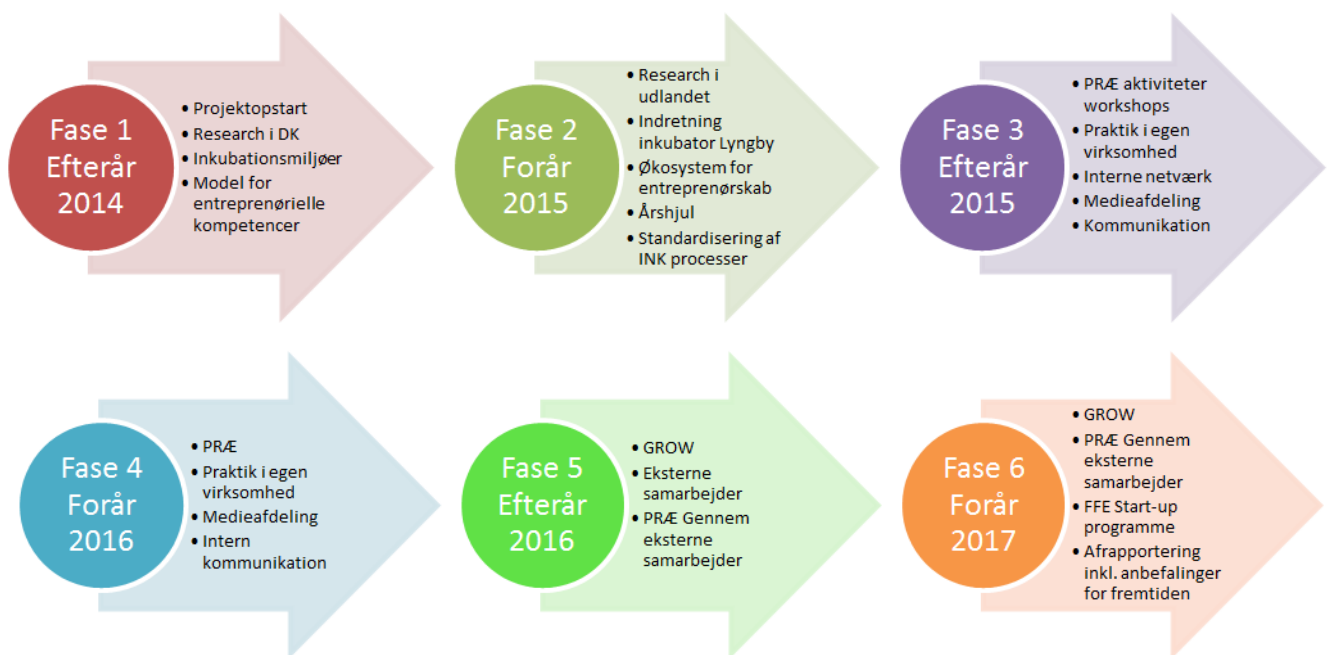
Fase 1
Efterår
2014

- Projektopstart
- Research i DK
- Inkubationsmiljøer
- Model for entreprenørielle kompetencer

Fase 2
Forår
2015

- Research i udlandet
- Indretning inkubator Lyngby
- Økosystem for entreprenørskab
- Årshjul
- Standardisering af INK processer

Fase 3
Efterår
2015

- PRÆ aktiviteter workshops
- Praktik i egen virksomhed
- Interne netværk
- Medieafdeling
- Kommunikation

Fase 4
Forår
2016

- PRÆ
- Praktik i egen virksomhed
- Medieafdeling
- Intern kommunikation

Fase 5
Efterår
2016

- GROW
- Eksterne samarbejder
- PRÆ Gennem eksterne samarbejder

Fase 6
Forår
2017

- GROW
- PRÆ Gennem eksterne samarbejder
- FFE Start-up programme
- Afrapportering inkl. anbefalinger for fremtiden